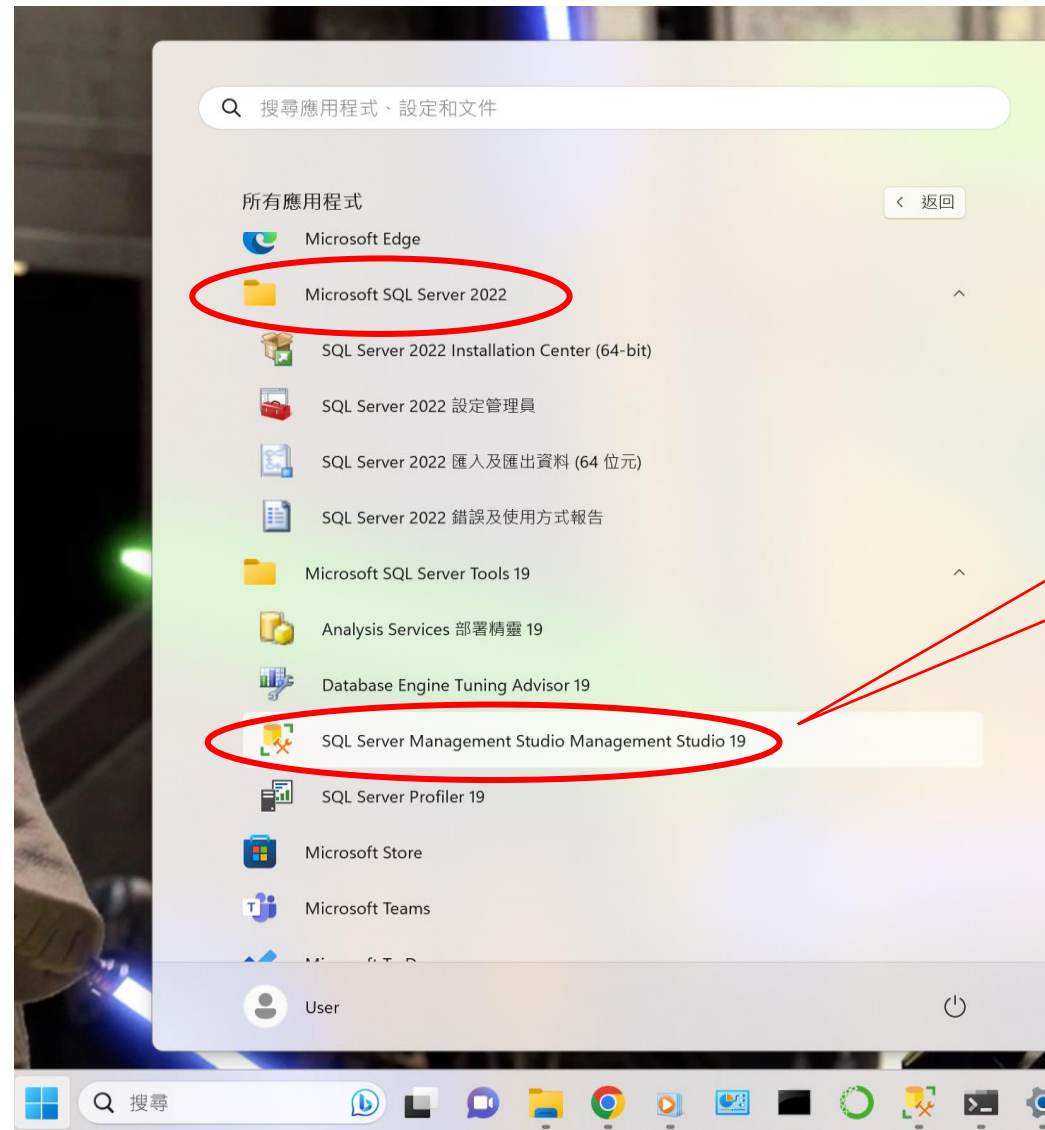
搜尋應用程式、設定和文件

所有應用程式

返回

Microsoft Edge

Microsoft SQL Server 2022

SQL Server 2022 Installation Center (64-bit)

SQL Server 2022 設定管理員

SQL Server 2022 匯入及匯出資料 (64 位元)

SQL Server 2022 錯誤及使用方式報告

Microsoft SQL Server Tools 19

Analysis Services 部署精靈 19

Database Engine Tuning Advisor 19

SQL Server Management Studio Management Studio 19

SQL Server Profiler 19

Microsoft Store

Microsoft Teams

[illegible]

User

搜尋